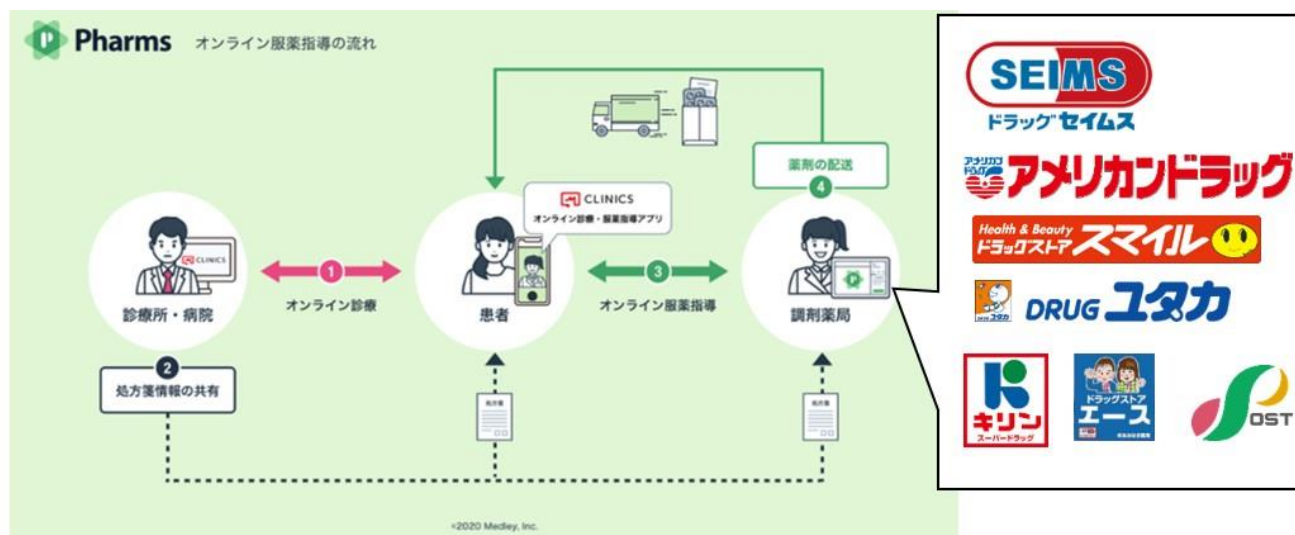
Pharms オンライン服薬指導の流れ

CLINICS

診療所・病院

1 オンライン診療

CLINICS
オンライン診療・服薬指導アプリ

患者

3 オンライン服薬指導

4 薬剤の配送

調剤薬局

2 処方箋情報の共有

処方箋

処方箋

©2020 Medley, Inc.

SEIMS
ドラッグセイムス

アメリカンドラッグ
アメリカンドラッグ

Health & Beauty
ドラッグストア スマイル

DRUG ユタカ

キリン
スーパードラッグ

ドラッグストア
エース

OST